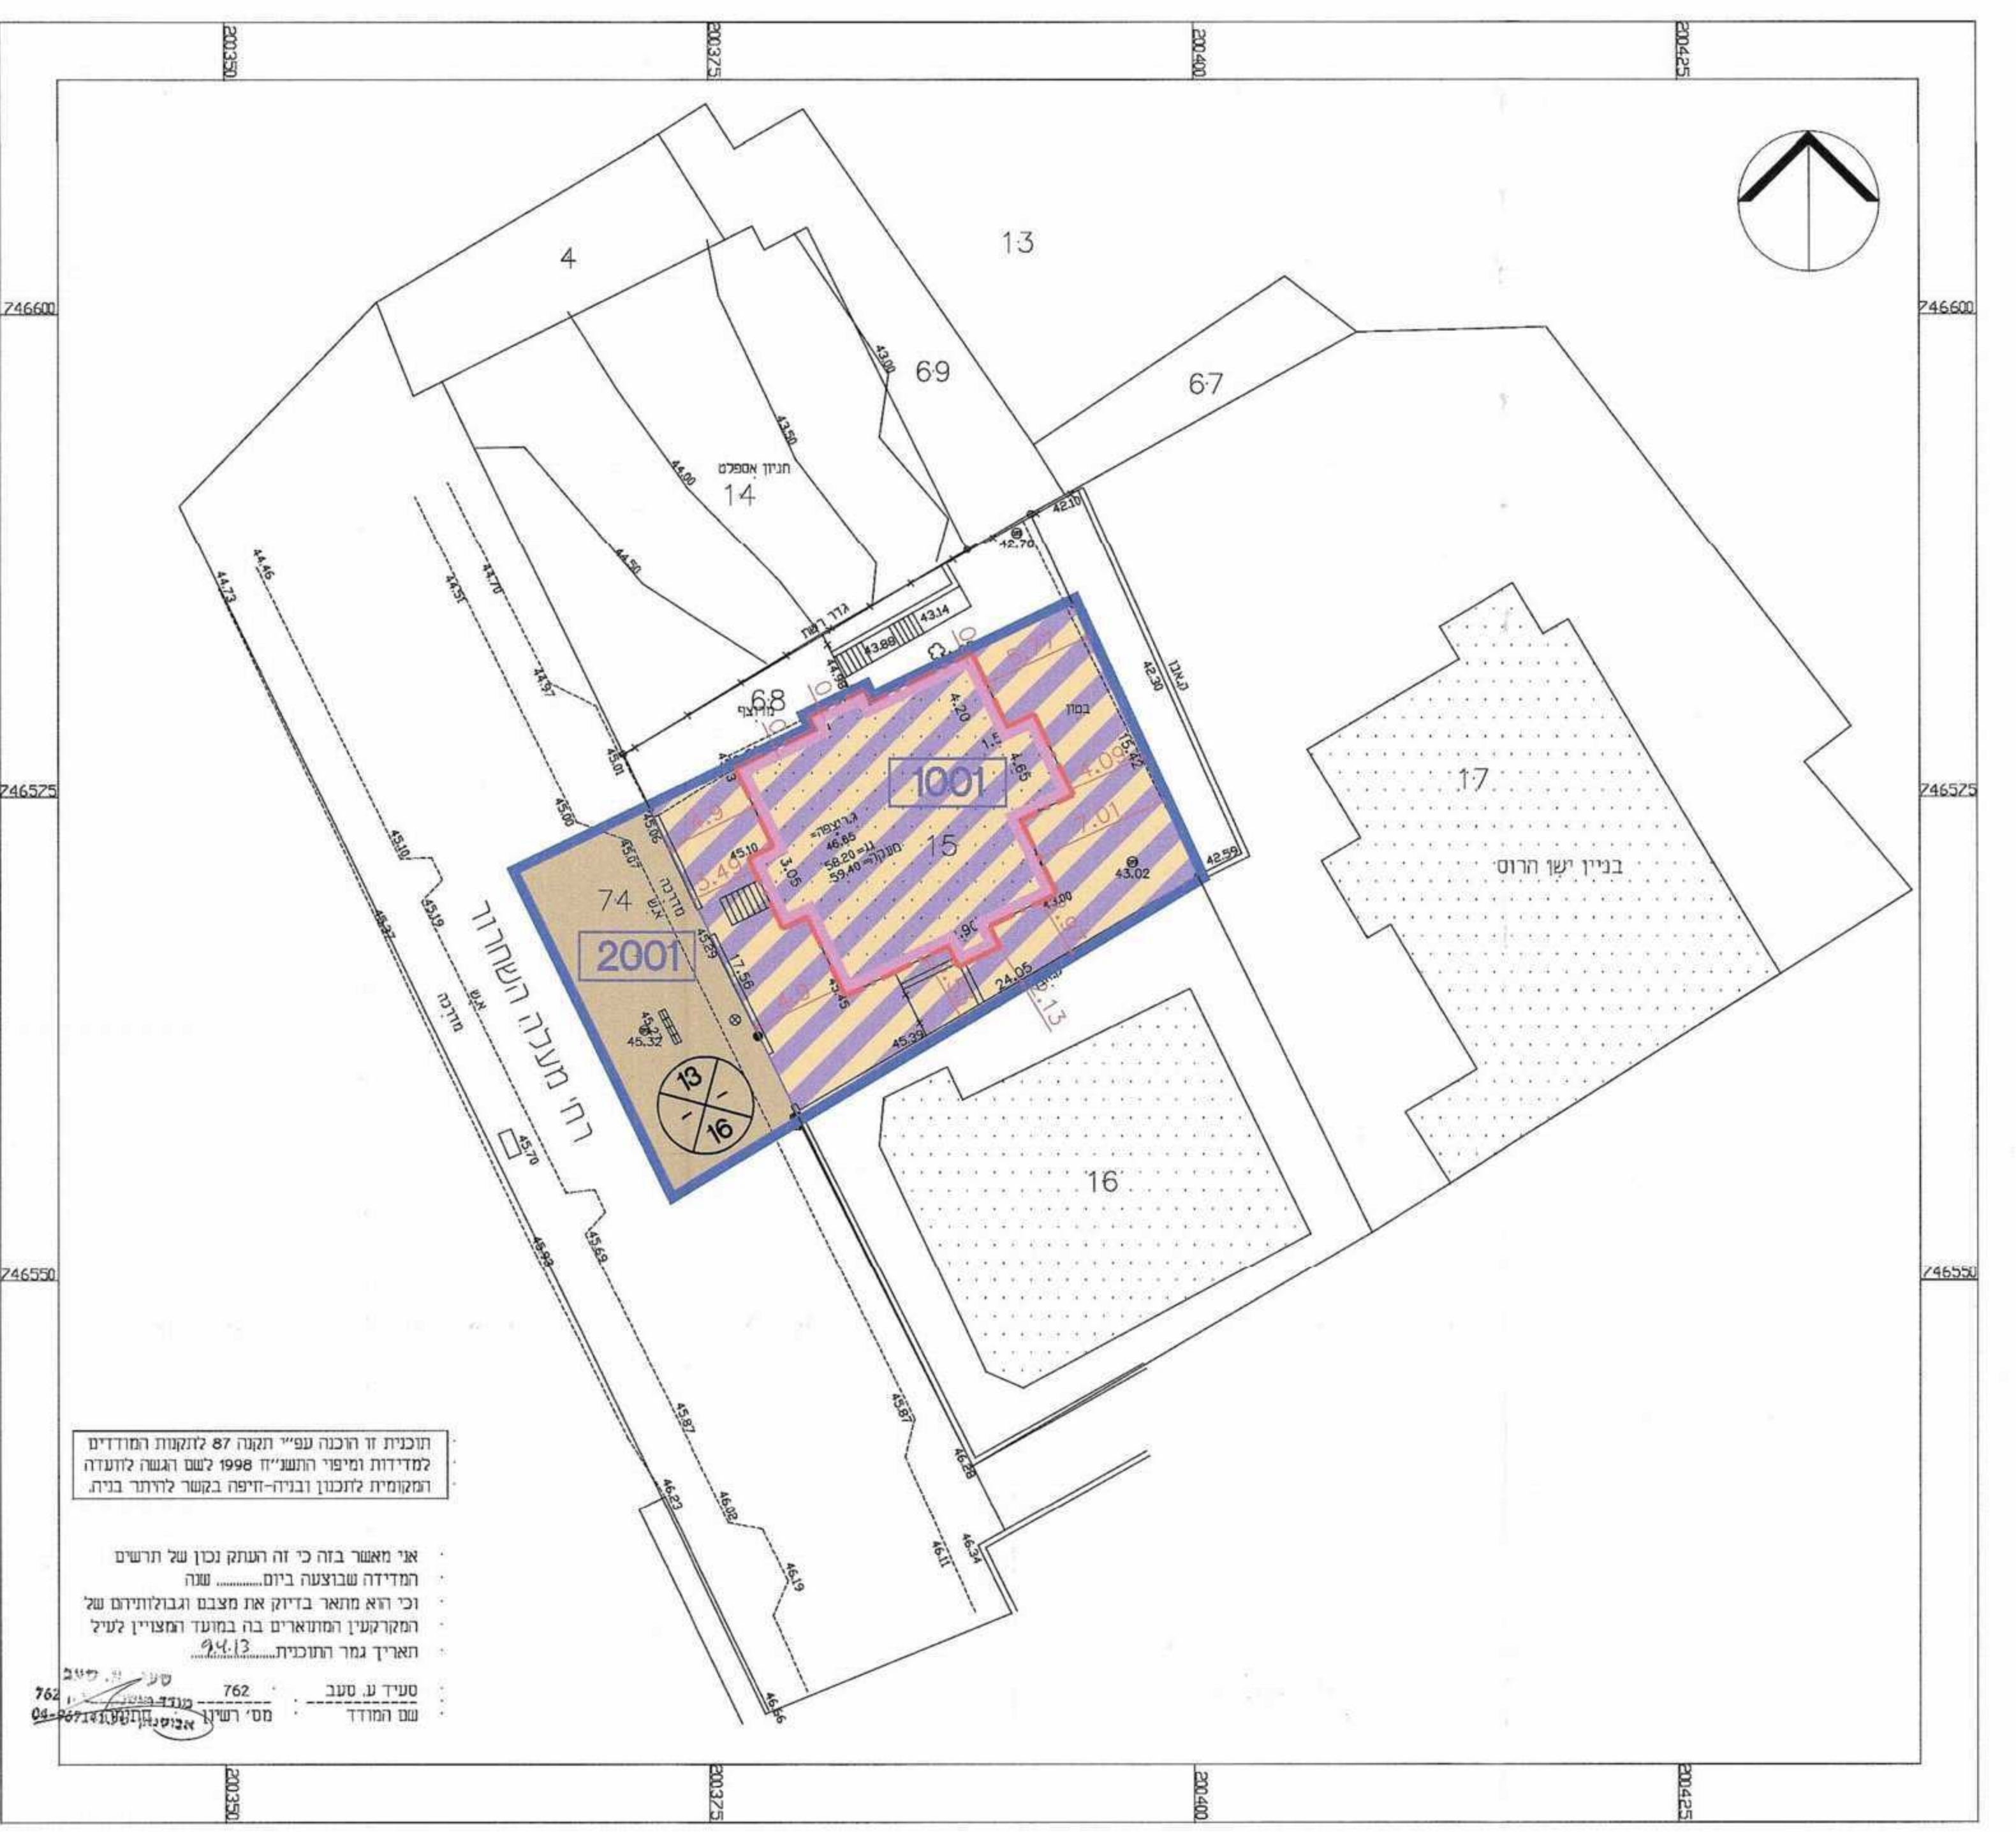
200350
200375
200400
200425
746600
746600
746575
746575
746550
746550

4
13
69
67
14
חניון אספלט
43.00
43.50
44.00
44.50
44.70
44.51
44.46
44.73
42.10
42.70
43.14
43.88
גדר רשת
68
מרוצף
10
10
10
1001
4.20
4.65
1.5
במון
42.30
15.42
4.09
7.01
15
43.02
42.59
ג.רצפה=
46.65
גג= 58.20
מעקה= 59.40
45.10
3.05
4.9
5.49
45.06
45.07
45.00
45.01
44.97
74
מדרכה
אש
2001
45.29
17.56
4.9
43.45
45.39
24.05
.90
43.00
13
16
45.32
45.10
45.37
45.19
רח' מעלה השחרור
מדרכה
אש
45.70
45.69
45.93
17
בניין ישן הרוס
16
45.87
45.87
46.28
46.34
46.11
46.02
46.19
46.23
46.56

תוכנית זו הוכנה עפ"י תקנה 87 לתקנות המודדים למדידות ומיפוי התשנ"ח 1998 לשם הגשה לוועדה המקומית לתכנון ובניה-חיפה בקשר להיתר בניה.

אני מאשר בזה כי זה העתק נכון של תרשים המדידה שבוצעה ביום......... שנה
וכי הוא מתאר בדיוק את מצבם וגבולותיהם של המקרקעין המתוארים בה במועד המצויין לעיל
תאריך גמר התוכנית 9.4.13
סעיד ע. טעב
שם המודד
762
מס' רשיון
סעיד ע. טעב
762
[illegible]
04-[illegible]